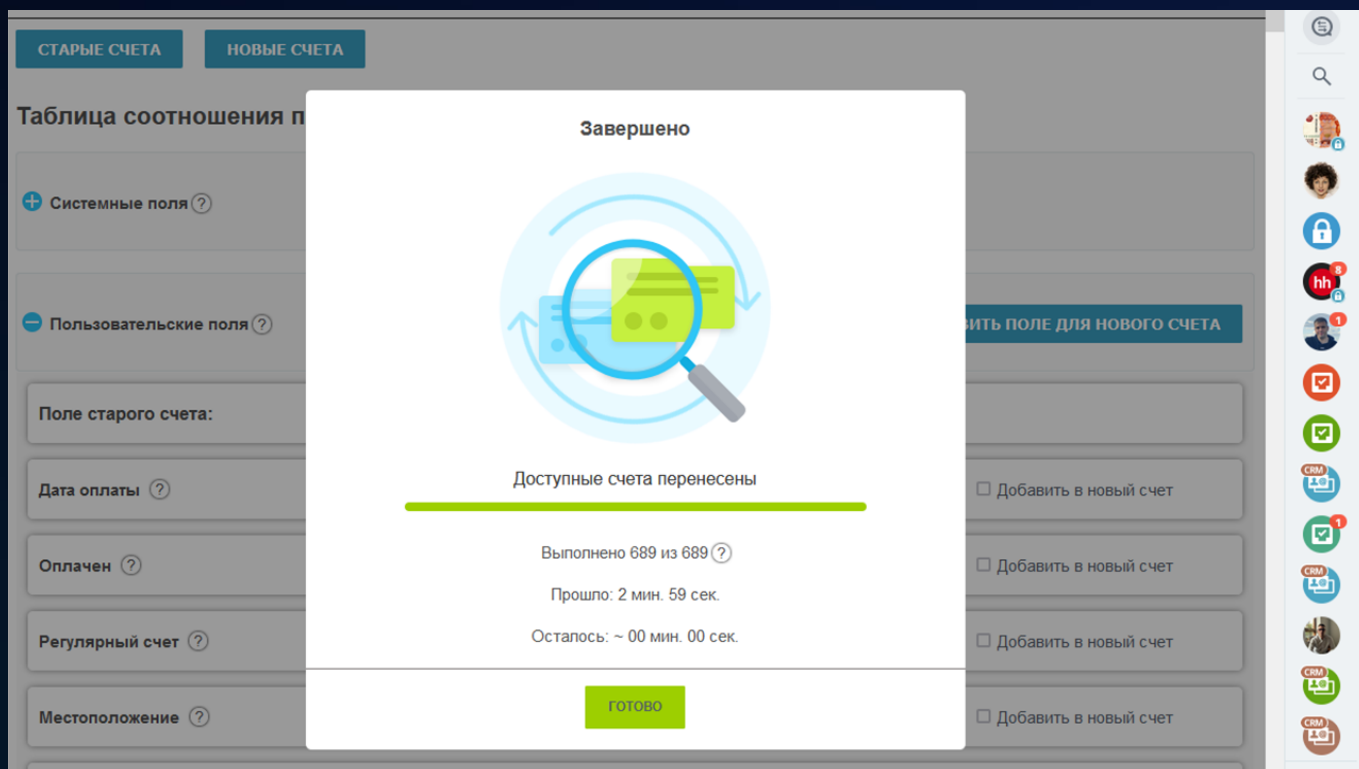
СТАРЫЕ СЧЕТА
НОВЫЕ СЧЕТА

Таблица соотношения п

Системные поля ?

Пользовательские поля ?

ВИТЬ ПОЛЕ ДЛЯ НОВОГО СЧЕТА

Поле старого счета:

Дата оплаты ?
Добавить в новый счет

Оплачен ?
Добавить в новый счет

Регулярный счет ?
Добавить в новый счет

Местоположение ?
Добавить в новый счет

Завершено

Доступные счета перенесены

Выполнено 689 из 689 ?

Прошло: 2 мин. 59 сек.

Осталось: ~ 00 мин. 00 сек.

ГОТОВО

hh 8
1
CRM
1
CRM
CRM
CRM